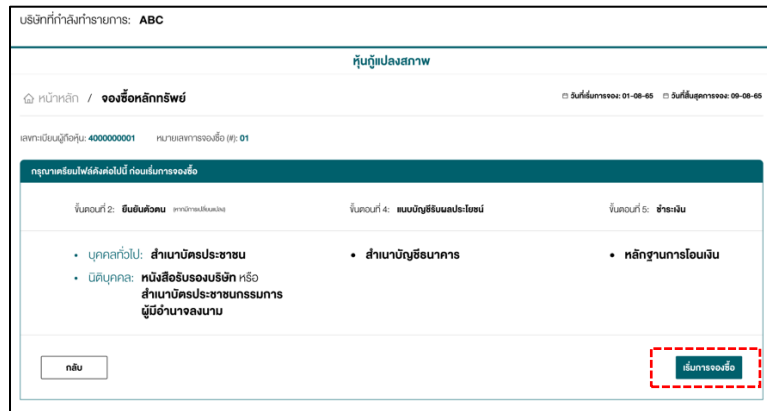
บริษัทที่กำลังทำรายการ: ABC

หุ้นกู้แปลงสภาพ

หน้าหลัก / จองซื้อหลักทรัพย์

วันที่เริ่มการจอง: 01-08-65 วันที่สิ้นสุดการจอง: 09-08-65

เลขทะเบียนผู้ถือหุ้น: 4000000001 หมายเลขการจองซื้อ (#): 01

กรุณาเตรียมไฟล์ดังต่อไปนี้ ก่อนเริ่มการจองซื้อ

ขั้นตอนที่ 2: ยืนยันตัวตน (กรณีมีการเปลี่ยนแปลง)

ขั้นตอนที่ 4: แบบบัญชีรับผลประโยชน์

ขั้นตอนที่ 5: ชำระเงิน

• บุคคลทั่วไป: สำเนาบัตรประชาชน
• นิติบุคคล: หนังสือรับรองบริษัท หรือ สำเนาบัตรประชาชนกรรมการผู้มีอำนาจลงนาม

• สำเนาบัญชีธนาคาร

• หลักฐานการโอนเงิน

กลับ

เริ่มการจองซื้อ